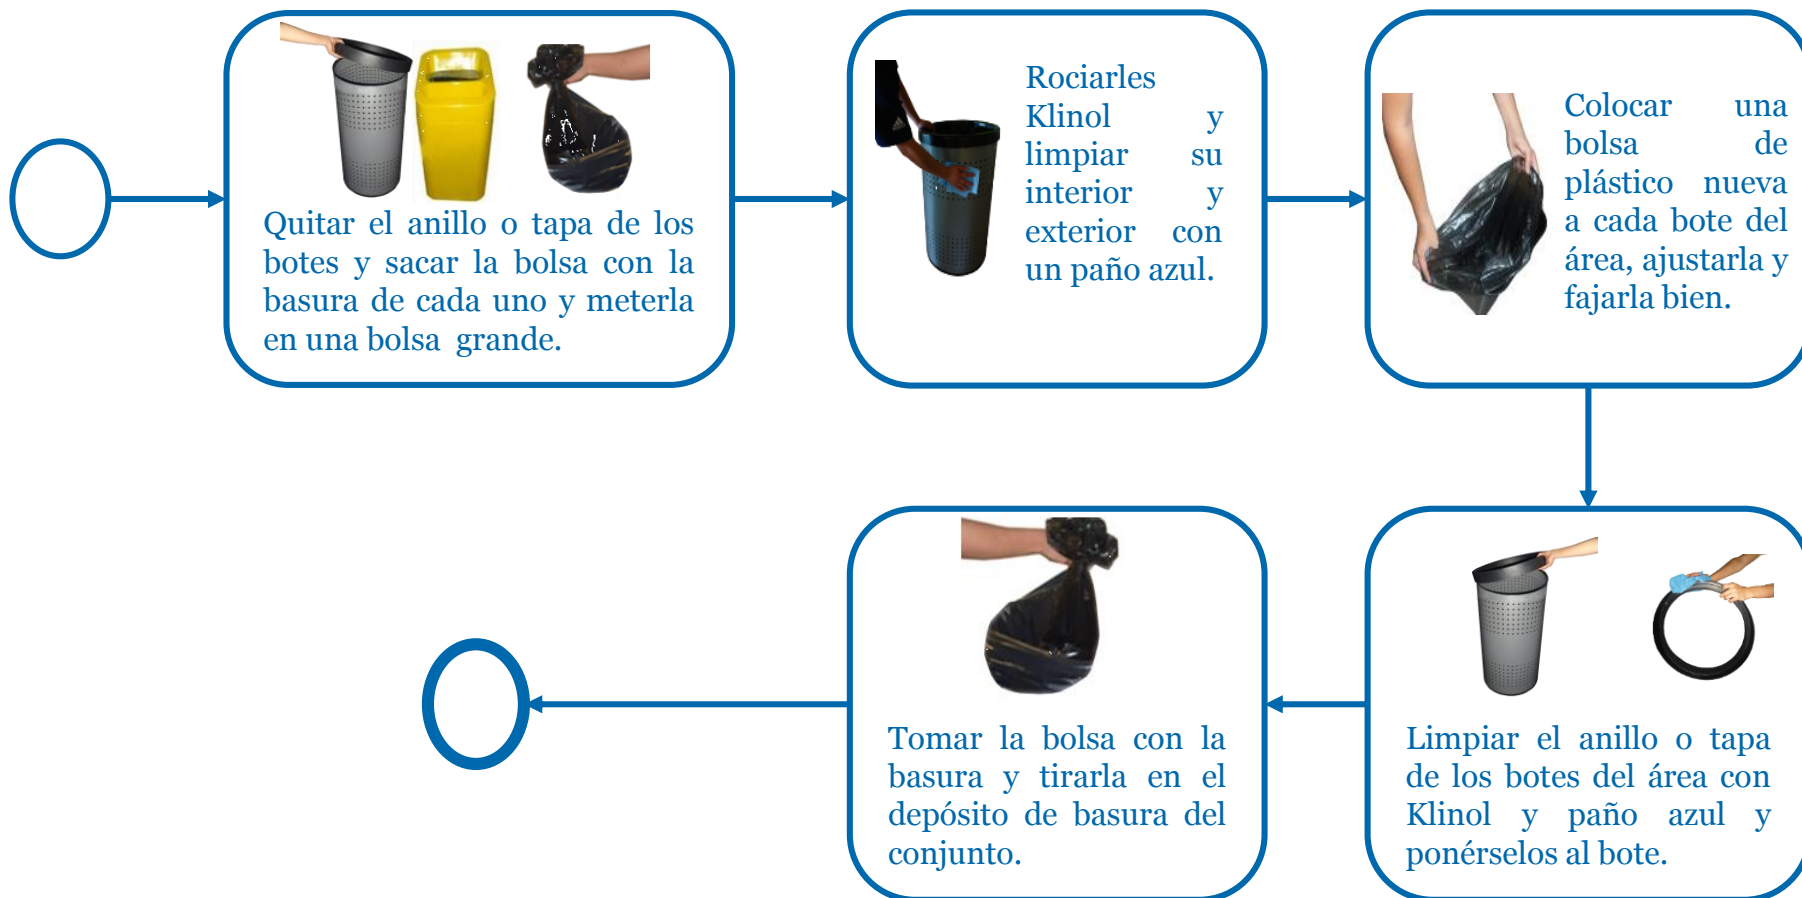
Quitar el anillo o tapa de los botes y sacar la bolsa con la basura de cada uno y meterla en una bolsa grande.

Rociarles Klinol y limpiar su interior y exterior con un paño azul.

Colocar una bolsa de plástico nueva a cada bote del área, ajustarla y fajarla bien.

Limpiar el anillo o tapa de los botes del área con Klinol y paño azul y ponérselos al bote.

Tomar la bolsa con la basura y tirarla en el depósito de basura del conjunto.